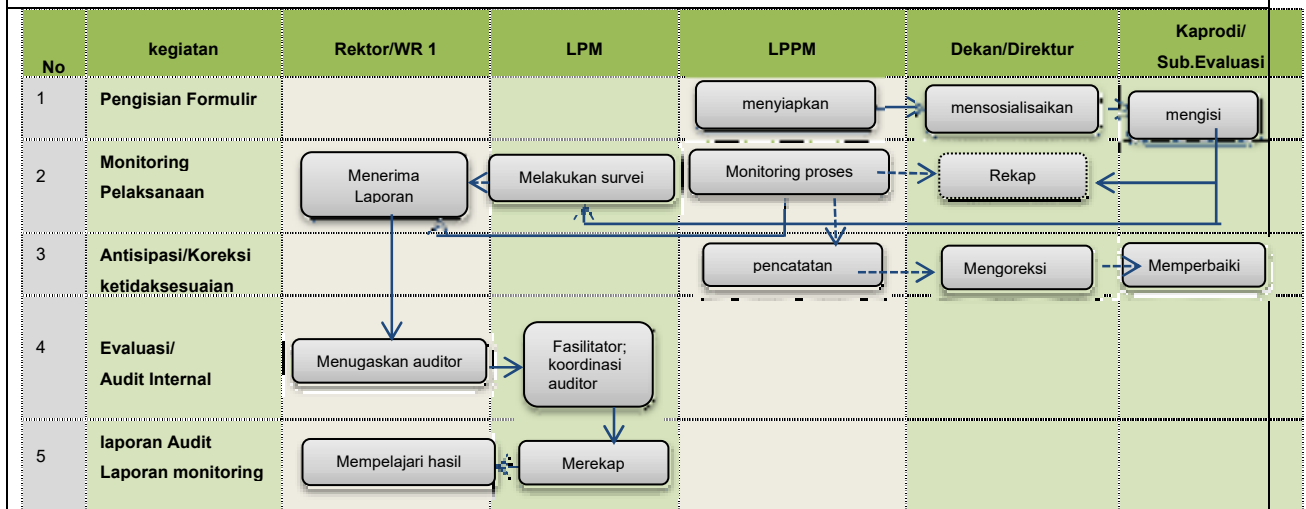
| No | kegiatan | Rektor/WR 1 | LPM | LPPM | Dekan/Direktur | Kaprodi/ Sub.Evaluasi |
|---|---|---|---|---|---|---|
| 1 | Pengisian Formulir | | | menyiapkan | mensosialisaikan | mengisi |
| 2 | Monitoring Pelaksanaan | Menerima Laporan | Melakukan survei | Monitoring proses | Rekap | |
| 3 | Antisipasi/Koreksi ketidaksesuaian | | | pencatatan | Mengoreksi | Memperbaiki |
| 4 | Evaluasi/ Audit Internal | Menugaskan auditor | Fasilitator; koordinasi auditor | | | |
| 5 | laporan Audit Laporan monitoring | Mempelajari hasil | Merekap | | | |